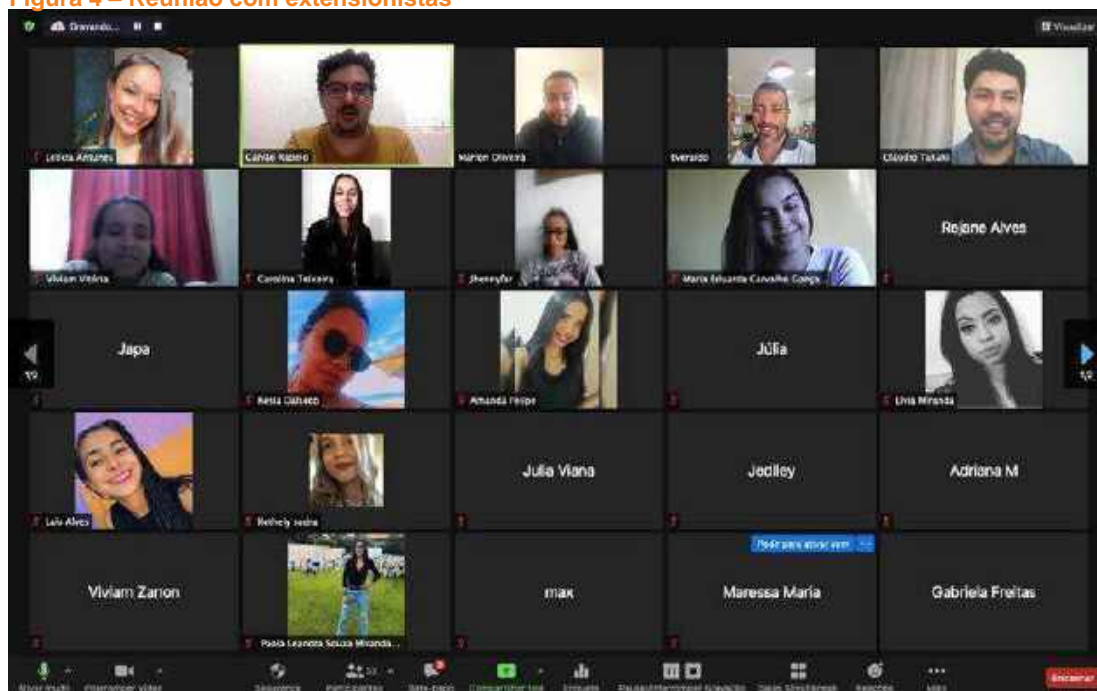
Figura 4 – Reunião com extensionistas

Gravando... II ■

Visualizar

Leticia Antunes

Carlos Ribeiro

Marlon Oliveira

Everaldo

Cláudio Tanaka

Viviam Vitória

Carolina Teixeira

Jhennyfer

Maria Eduarda Carvalho Gonça

Rejane Alves

Japa

Keila Dalvano

Amanda Felipe

Júlia

Livia Miranda

1/2

1/2

Lais Alves

Rethely sedra

Julia Viana

Jediley

Adriana M

Viviam Zanon

Paola Leandra Souza Miranda...

max

Pedir para ativar som

Maressa Maria

Gabriela Freitas

Ativar áudio

Interromper vídeo

Segurança

Participantes

Bate-papo

Compartilhar tela

Enquete

Pausar/Interromper Gravação

Salas Simultâneas

Reações

Mais

Encerrar